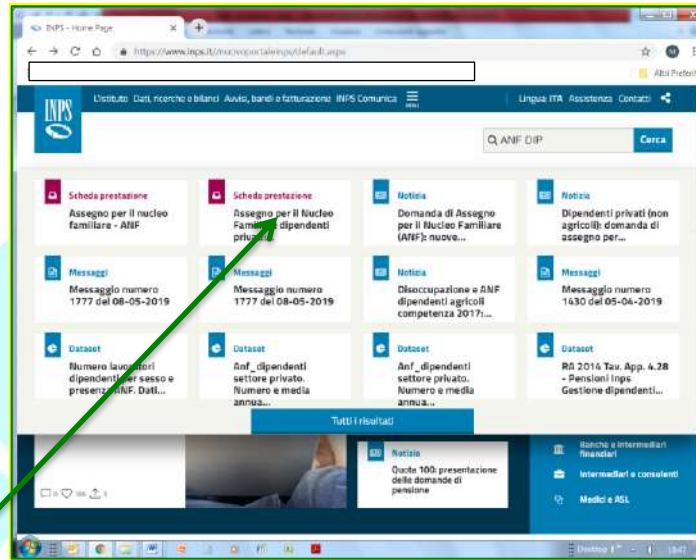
INPS - Home Page

https://www.inps.it/nuovoportaleinps/default.aspx

Altri Preferiti

INPS

Istituto Dati, ricerche e bilanci Avvisi, bandi e fatturazione INPS Comunica MENU

Lingua ITA Assistenza Contatti

ANF DIP

Cerca

Scheda prestazione
Assegno per il nucleo familiare - ANF

Scheda prestazione
Assegno per il Nucleo Familiare dipendenti privati

Notizia
Domanda di Assegno per il Nucleo Familiare (ANF): nuove...

Notizia
Dipendenti privati (non agricoli): domanda di assegno per...

Messaggi
Messaggio numero 1777 del 08-05-2019

Messaggi
Messaggio numero 1777 del 08-05-2019

Notizia
Disoccupazione e ANF dipendenti agricoli competenza 2017:...

Messaggi
Messaggio numero 1430 del 05-04-2019

Dataset
Numero lavoratori dipendenti per sesso e presenza ANF. Dati...

Dataset
Anf_dipendenti settore privato. Numero e media annua...

Dataset
Anf_dipendenti settore privato. Numero e media annua...

Dataset
RA 2014 Tav. App. 4.28 - Pensioni Inps Gestione dipendenti...

Tutti i risultati

Notizia
Quota 100: presentazione delle domande di pensione

Banche e intermediari finanziari

Intermediari e consulenti

Medici e ASL

Desktop